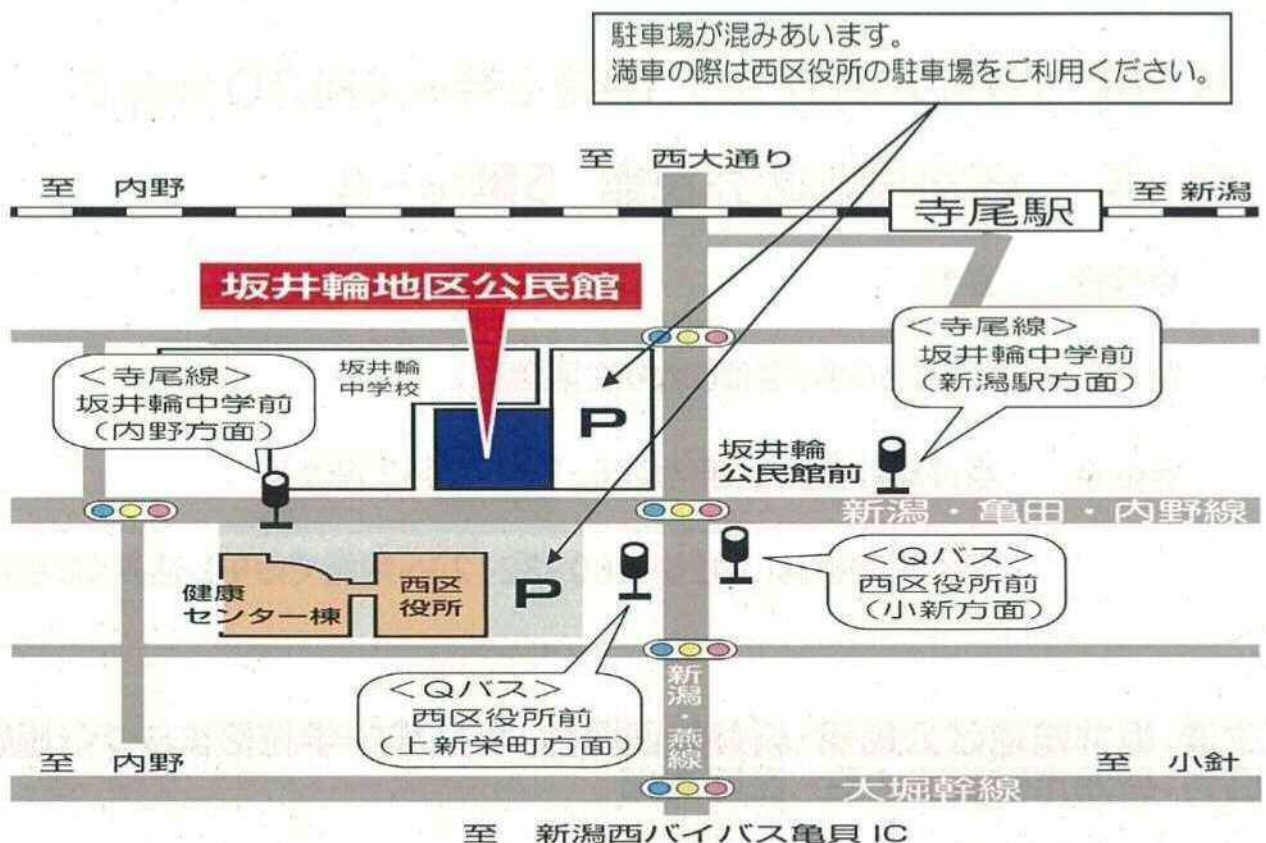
駐車場が混みあいます。
満車の際は西区役所の駐車場をご利用ください。

至　西大通り

至　内野

寺尾駅

至 新潟

坂井輪地区公民館

＜寺尾線＞
坂井輪中学前
（新潟駅方面）

坂井輪
中学校

＜寺尾線＞
坂井輪中学前
（内野方面）

P

坂井輪
公民館前

新潟・亀田・内野線

健康
センター棟

西区
役所

P

＜Qバス＞
西区役所前
（小新方面）

新潟・燕線

＜Qバス＞
西区役所前
（上新栄町方面）

至　内野

至　小針

大堀幹線

至　新潟西バイパス亀貝 IC